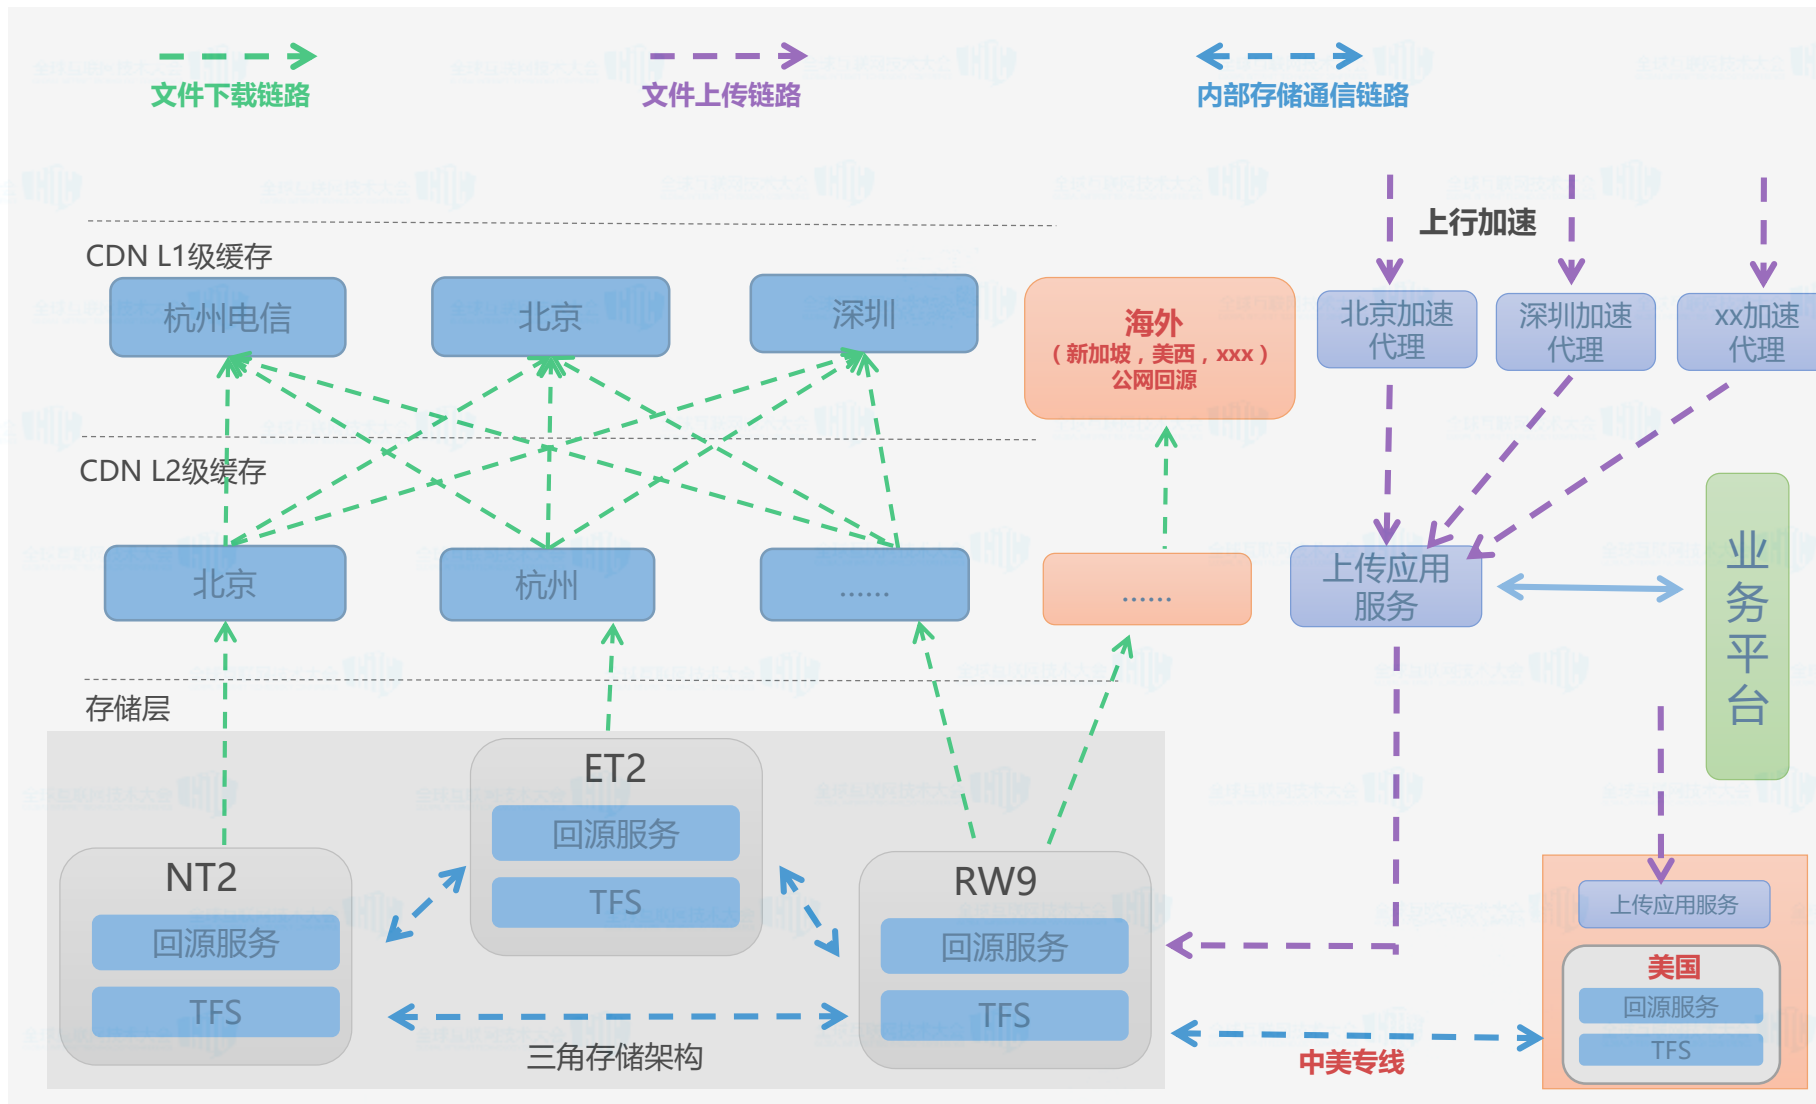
文件下载链路

文件上传链路

内部存储通信链路

上行加速

CDN L1级缓存

杭州电信

北京

深圳

海外
（新加坡，美西，xxx）
公网回源

北京加速代理

深圳加速代理

xx加速代理

CDN L2级缓存

北京

杭州

......

......

上传应用服务

业务平台

存储层

ET2

回源服务

TFS

NT2

回源服务

TFS

RW9

回源服务

TFS

三角存储架构

上传应用服务

美国

回源服务

TFS

中美专线